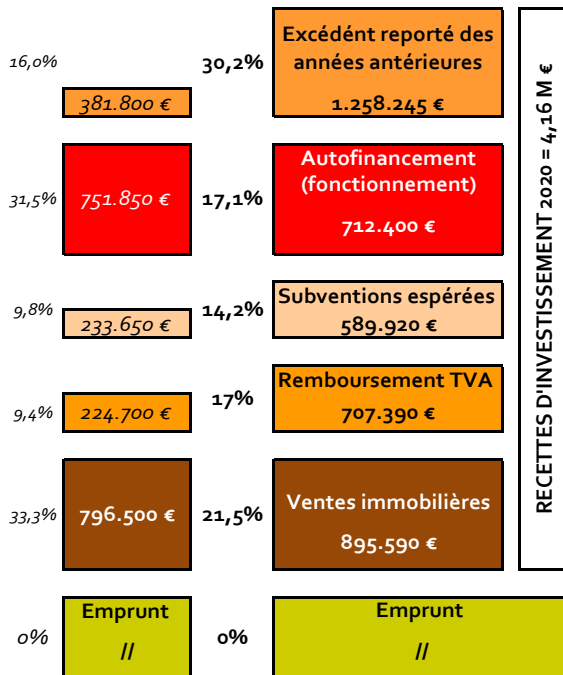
16,0%

381.800 €

30,2%

Excédent reporté des années antérieures

1.258.245 €

31,5%

751.850 €

17,1%

Autofinancement (fonctionnement)

712.400 €

9,8%

233.650 €

14,2%

Subventions espérées

589.920 €

9,4%

224.700 €

17%

Remboursement TVA

707.390 €

33,3%

796.500 €

21,5%

Ventes immobilières

895.590 €

0%

Emprunt

//

0%

Emprunt

//

RECETTES D'INVESTISSEMENT 2020 = 4,16 M €